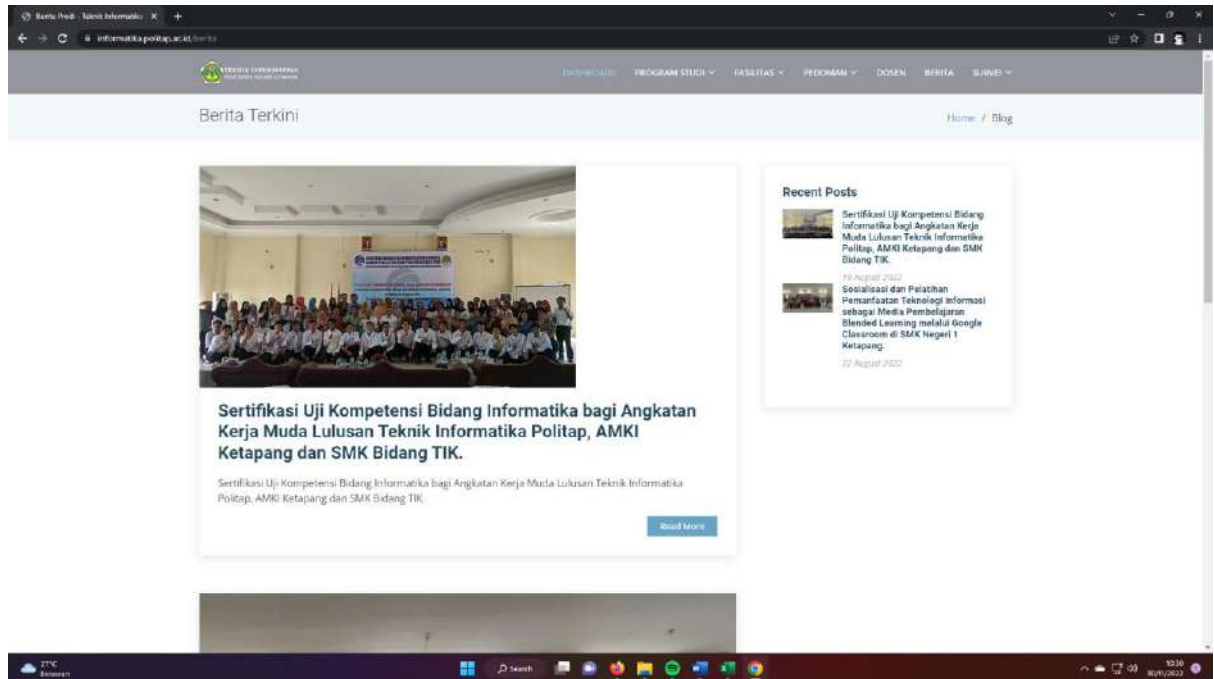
Berita Prodi - Teknik Informatika ×   +

informatika.politap.ac.id/berita

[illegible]

DASHBOARD   PROGRAM STUDI ⌄   FASILITAS ⌄   PEDOMAN ⌄   DOSEN   BERITA   SURVEI ⌄

Berita Terkini

Home / Blog

Sertifikasi Uji Kompetensi Bidang Informatika bagi Angkatan Kerja Muda Lulusan Teknik Informatika Politap, AMKI Ketapang dan SMK Bidang TIK.

Sertifikasi Uji Kompetensi Bidang Informatika bagi Angkatan Kerja Muda Lulusan Teknik Informatika Politap, AMKI Ketapang dan SMK Bidang TIK.

Read More

Recent Posts

Sertifikasi Uji Kompetensi Bidang Informatika bagi Angkatan Kerja Muda Lulusan Teknik Informatika Politap, AMKI Ketapang dan SMK Bidang TIK.

19 August 2022

Sosialisasi dan Pelatihan Pemanfaatan Teknologi Informasi sebagai Media Pembelajaran Blended Learning melalui Google Classroom di SMK Negeri 1 Ketapang.

22 August 2022

27°C
Berawan

Search

10:30
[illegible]